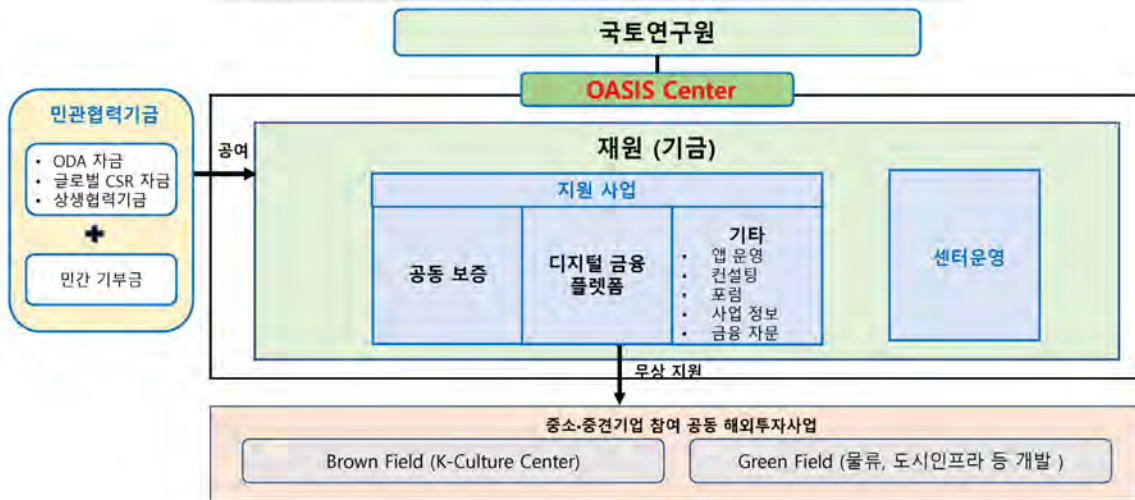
국토연구원

OASIS Center

민관협력기금

- ODA 자금
- 글로벌 CSR 자금
- 상생협력기금

+

민간 기부금

공여

재원 (기금)

지원 사업

공동 보증

디지털 금융 플렛폼

기타
- 앱 운영
- 컨설팅
- 포럼
- 사업 정보
- 금융 자문

센터운영

무상 지원

중소·중견기업 참여 공동 해외투자사업

Brown Field (K-Culture Center)

Green Field (물류, 도시인프라 등 개발 )